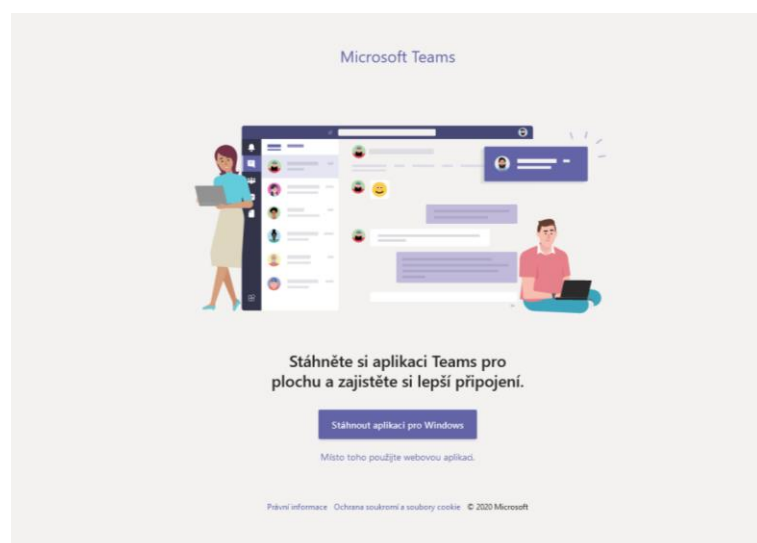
Microsoft Teams

Stáhněte si aplikaci Teams pro plochu a zajistěte si lepší připojení.

Stáhnout aplikaci pro Windows

Místo toho použijte webovou aplikaci.

Právní informace Ochrana soukromí a soubory cookie © 2020 Microsoft